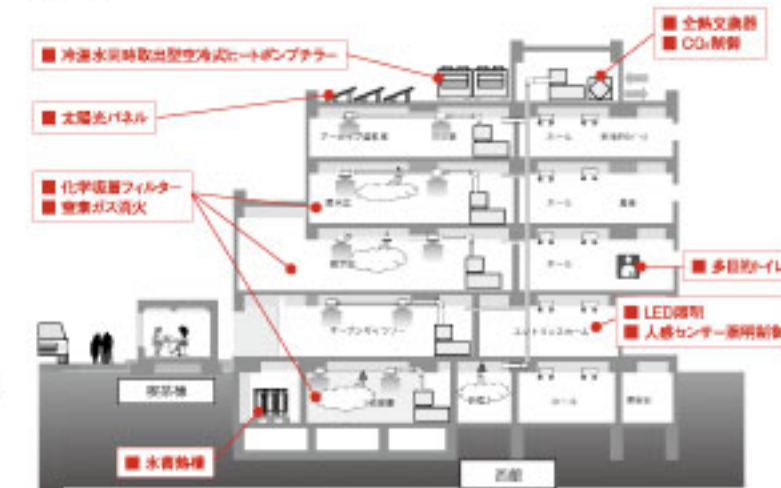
■ 冷温水同時取出型空冷式ヒートポンプチラー

■ 太陽光パネル

■ 化学吸着フィルター
■ 窒素ガス消火

■ 全熱交換器
■ CO₂制御

■ 多目的トイレ

■ LED照明
■ 人感センサー照明制御

■ 水蓄熱槽

アーカイブ書庫

ホール

書庫

エントランスホール

ホール

喫茶棟

西館

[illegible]